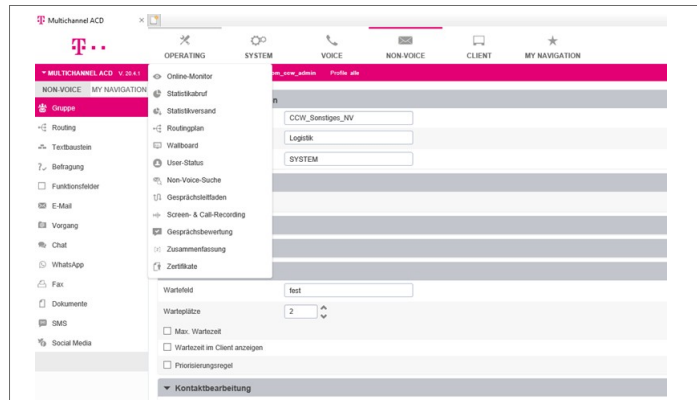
Multichannel ACD ×

T · ·

OPERATING SYSTEM VOICE NON-VOICE CLIENT MY NAVIGATION

▾ MULTICHANNEL ACD V. 20.4.1

m_ccw_admin Profile alle

NON-VOICE MY NAVIGATION

Gruppe
Routing
Textbaustein
Befragung
Funktionsfelder
E-Mail
Vorgang
Chat
WhatsApp
Fax
Dokumente
SMS
Social Media

Online-Monitor
Statistikabruf
Statistikversand
Routingplan
Wallboard
User-Status
Non-Voice-Suche
Gesprächsleitfaden
Screen- & Call-Recording
Gesprächsbewertung
Zusammenfassung
Zertifikate

n

CCW_Sonstiges_NV
Logistik
SYSTEM

Wartefeld fest
Warteplätze 2
Max. Wartezeit
Wartezeit im Client anzeigen
Priorisierungsregel

▾ Kontaktbearbeitung